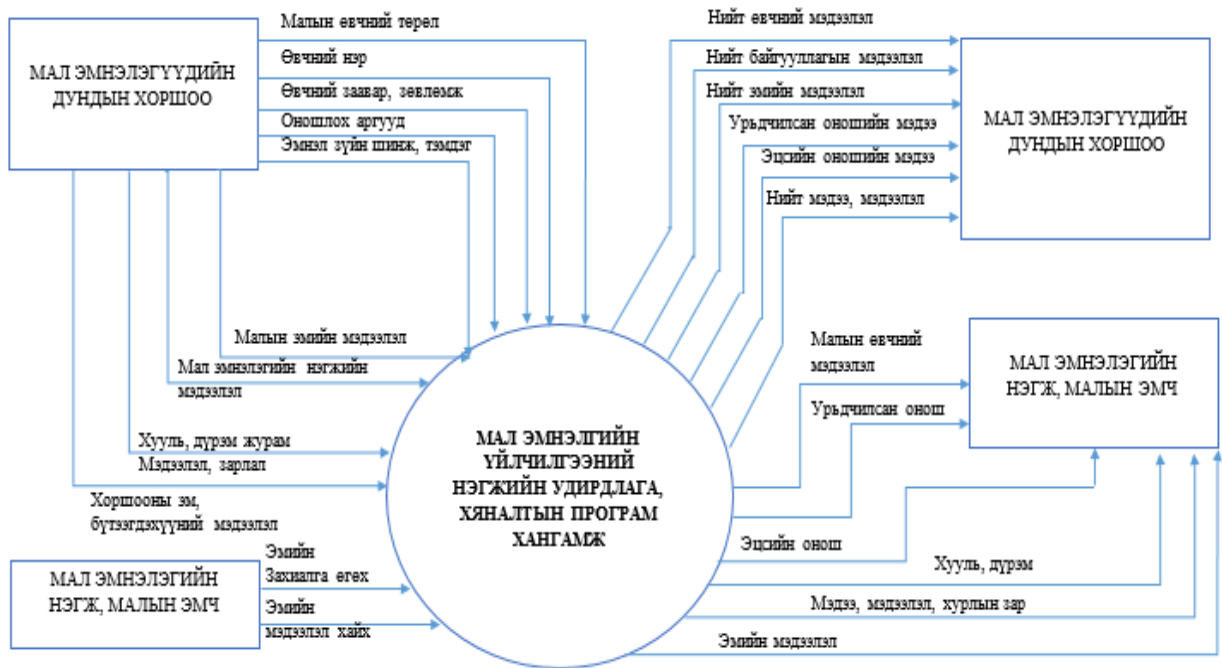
МАЛ ЭМНЭЛЭГҮҮДИЙН ДУНДЫН ХОРШОО

Малын өвчний төрөл
Өвчний нэр
Өвчний заавар, зөвлөмж
Оношлох аргууд
Эмнэл зүйн шинж, тэмдэг

Малын эмийн мэдээлэл
Мал эмнэлэгийн нэгжийн мэдээлэл
Хууль, дүрэм журам
Мэдээлэл, зарлал
Хоршооны эм, бүтээгдэхүүний мэдээлэл

Нийт өвчний мэдээлэл
Нийт байгууллагын мэдээлэл
Нийт эмийн мэдээлэл
Урьдчилсан оношийн мэдээ
Эцсийн оношийн мэдээ
Нийт мэдээ, мэдээлэл

МАЛ ЭМНЭЛЭГҮҮДИЙН ДУНДЫН ХОРШОО

МАЛ ЭМНЭЛГИЙН ҮЙЛЧИЛГЭЭНИЙ НЭГЖИЙН УДИРДЛАГА, ХЯНАЛТЫН ПРОГРАМ ХАНГАМЖ

Малын өвчний мэдээлэл
Урьдчилсан онош

МАЛ ЭМНЭЛЭГИЙН НЭГЖ, МАЛЫН ЭМЧ

Эцсийн онош
Хууль, дүрэм
Мэдээ, мэдээлэл, хурлын зар
Эмийн мэдээлэл

МАЛ ЭМНЭЛЭГИЙН НЭГЖ, МАЛЫН ЭМЧ

Эмийн Захиалга өгөх
Эмийн мэдээлэл хайх